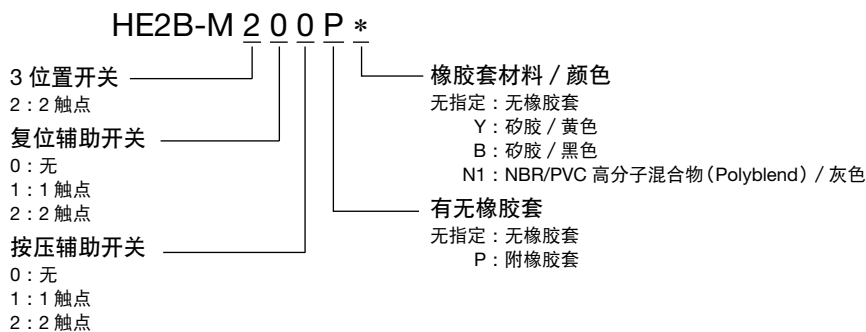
HE2B-M 2 0 0 P ＊

3 位置开关
2：2 触点

复位辅助开关
0：无
1：1 触点
2：2 触点

按压辅助开关
0：无
1：1 触点
2：2 触点

橡胶套材料 / 颜色
无指定：无橡胶套
Y：矽胶 / 黄色
B：矽胶 / 黑色
N1：NBR/PVC 高分子混合物（Polyblend）/ 灰色

有无橡胶套
无指定：无橡胶套
P：附橡胶套